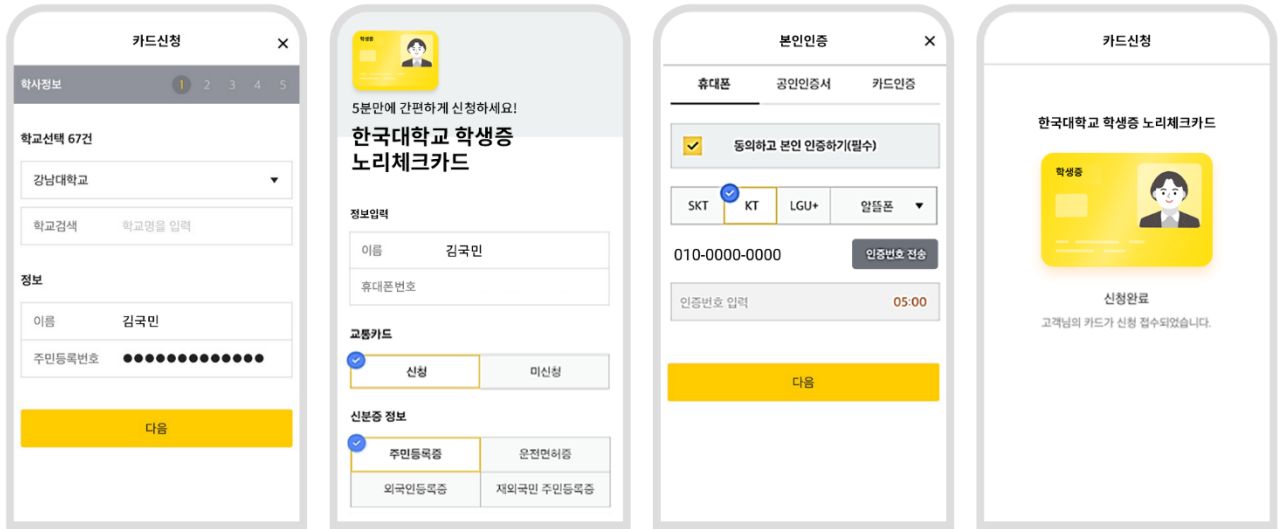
카드신청
×

학사정보 1 2 3 4 5

학교선택 67건

강남대학교 ▼

학교검색 학교명을 입력

정보

이름 김국민

주민등록번호 ●●●●●●●●●●●●●

다음

학생증

5분만에 간편하게 신청하세요!

한국대학교 학생증 노리체크카드

정보입력

이름 김국민

휴대폰번호

교통카드

신청 미신청

신분증 정보

주민등록증 운전면허증

외국인등록증 재외국민 주민등록증

본인인증
×

휴대폰 공인인증서 카드인증

동의하고 본인 인증하기(필수)

SKT KT LGU+ 알뜰폰 ▼

010-0000-0000 인증번호 전송

인증번호 입력 05:00

다음

카드신청

한국대학교 학생증 노리체크카드

학생증

신청완료

고객님의 카드가 신청 접수되었습니다.